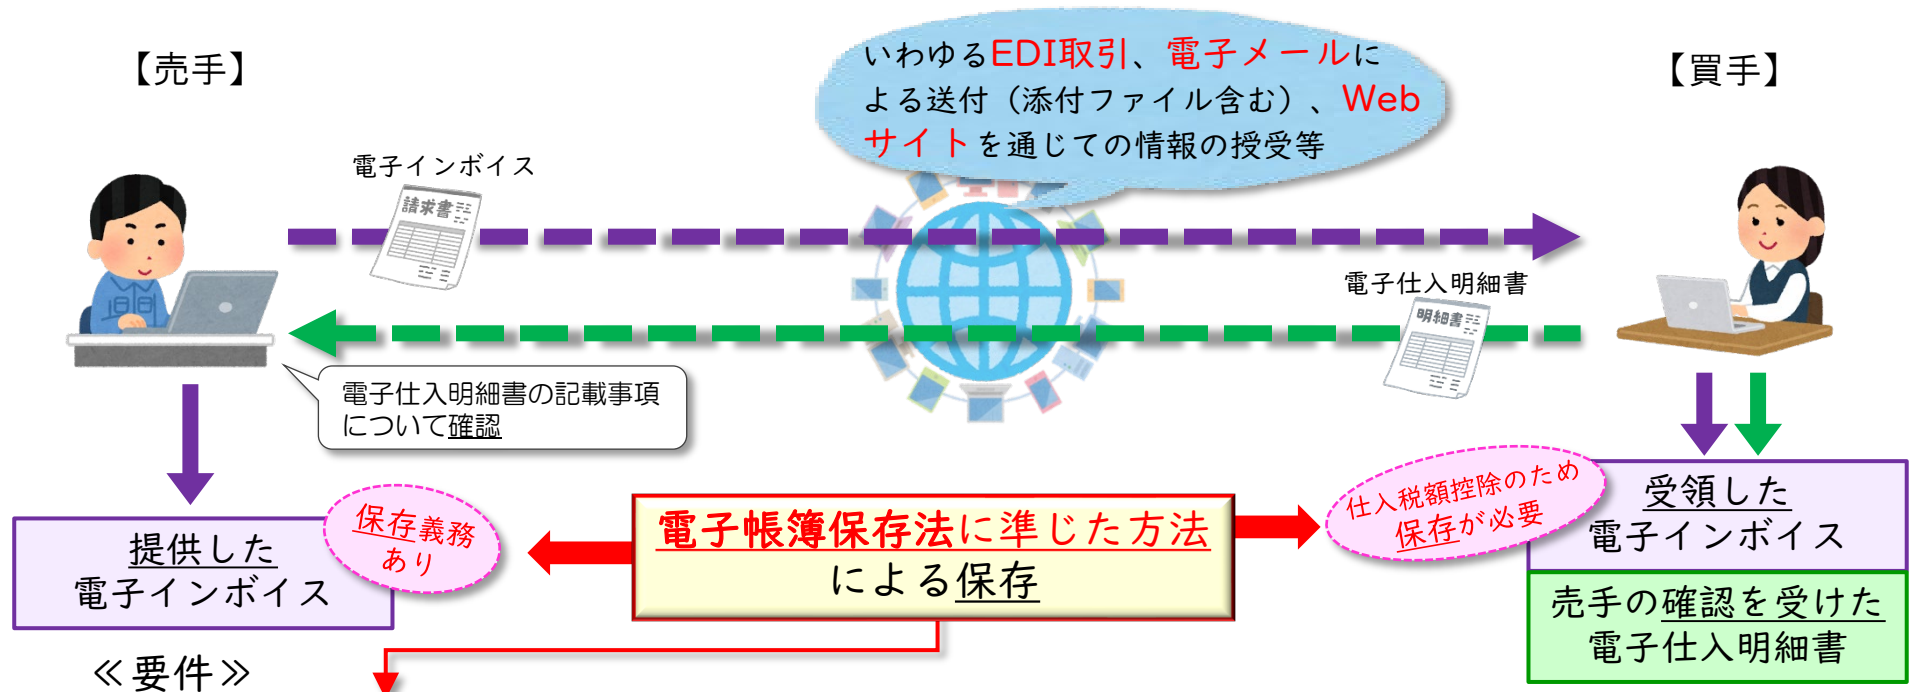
【売手】

【買手】

いわゆるEDI取引、電子メールによる送付（添付ファイル含む）、Webサイトを通じての情報の授受等

電子インボイス

請求書

電子仕入明細書

明細書

電子仕入明細書の記載事項について確認

提供した
電子インボイス

保存義務あり

電子帳簿保存法に準じた方法
による保存

仕入税額控除のため
保存が必要

受領した
電子インボイス

売手の確認を受けた
電子仕入明細書

≪要件≫